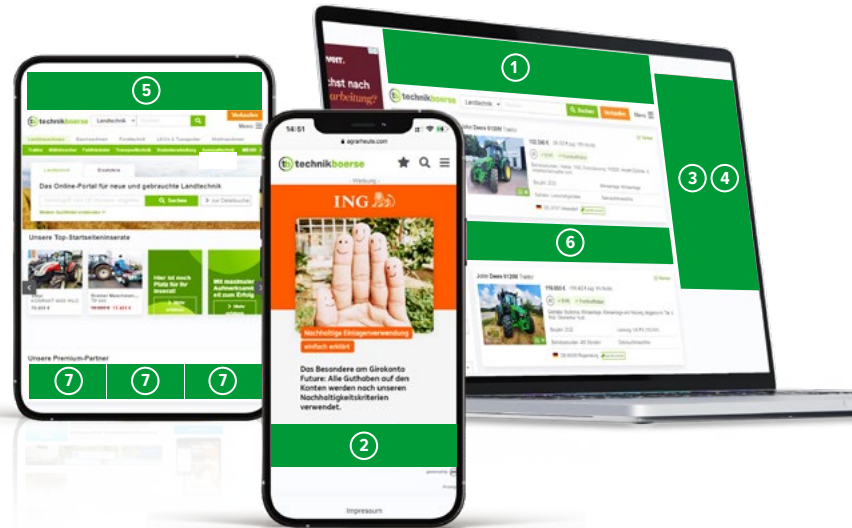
5

technikboerse

Landtechnik

Verkaufen

Menu

Das Online-Portal für neue und gebrauchte Landtechnik

Suchen

Unsere Top-Startseiteninserate

Hier ist noch Platz für Ihr Inserat!

Mit maximaler Aufmerksamkeit zum Erfolg

Unsere Premium-Partner

7

7

7

14:51

agrarheute.com

technikboerse

- Werbung -

ING

Nachhaltige Einlagenverwendung einfach erklärt

Das Besondere am Girokonto Future: Alle Guthaben auf den Konten werden nach unseren Nachhaltigkeitskriterien verwendet.

2

Impressum

1

ichst nach arbeitung?

technikboerse

Landtechnik

Suchen

Verkaufen

Menu

John Deere 6120M Traktor

6

John Deere 6120M Traktor

3

4